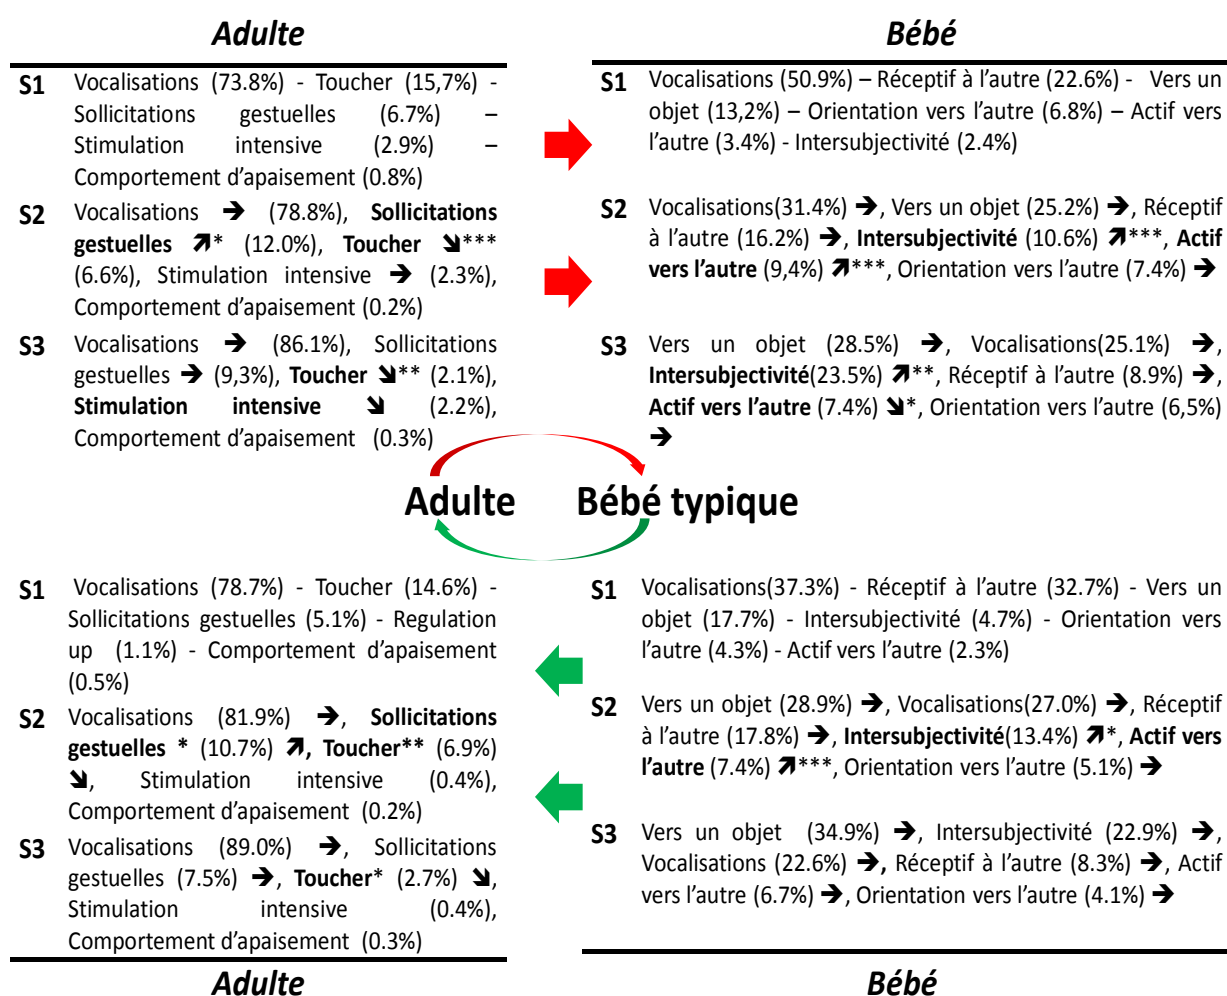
Adulte

S1 Vocalisations (73.8%) - Toucher (15,7%) - Sollicitations gestuelles (6.7%) – Stimulation intensive (2.9%) – Comportement d'apaisement (0.8%)

S2 Vocalisations ➔ (78.8%), Sollicitations gestuelles ➚* (12.0%), Toucher ➘*** (6.6%), Stimulation intensive ➔ (2.3%), Comportement d'apaisement (0.2%)

S3 Vocalisations ➔ (86.1%), Sollicitations gestuelles ➔ (9,3%), Toucher ➘** (2.1%), Stimulation intensive ➘ (2.2%), Comportement d'apaisement (0.3%)

Bébé

S1 Vocalisations (50.9%) – Réceptif à l'autre (22.6%) - Vers un objet (13,2%) – Orientation vers l'autre (6.8%) – Actif vers l'autre (3.4%) - Intersubjectivité (2.4%)

S2 Vocalisations(31.4%) ➔, Vers un objet (25.2%) ➔, Réceptif à l'autre (16.2%) ➔, Intersubjectivité (10.6%) ➚***, Actif vers l'autre (9,4%) ➚***, Orientation vers l'autre (7.4%) ➔

S3 Vers un objet (28.5%) ➔, Vocalisations(25.1%) ➔, Intersubjectivité(23.5%) ➚**, Réceptif à l'autre (8.9%) ➔, Actif vers l'autre (7.4%) ➘*, Orientation vers l'autre (6,5%) ➔

Adulte Bébé typique

S1 Vocalisations (78.7%) - Toucher (14.6%) - Sollicitations gestuelles (5.1%) - Regulation up (1.1%) - Comportement d'apaisement (0.5%)

S2 Vocalisations (81.9%) ➔, Sollicitations gestuelles * (10.7%) ➚, Toucher** (6.9%) ➘, Stimulation intensive (0.4%), Comportement d'apaisement (0.2%)

S3 Vocalisations (89.0%) ➔, Sollicitations gestuelles (7.5%) ➔, Toucher* (2.7%) ➘, Stimulation intensive (0.4%), Comportement d'apaisement (0.3%)

S1 Vocalisations(37.3%) - Réceptif à l'autre (32.7%) - Vers un objet (17.7%) - Intersubjectivité (4.7%) - Orientation vers l'autre (4.3%) - Actif vers l'autre (2.3%)

S2 Vers un objet (28.9%) ➔, Vocalisations(27.0%) ➔, Réceptif à l'autre (17.8%) ➔, Intersubjectivité(13.4%) ➚*, Actif vers l'autre (7.4%) ➚***, Orientation vers l'autre (5.1%) ➔

S3 Vers un objet (34.9%) ➔, Intersubjectivité (22.9%) ➔, Vocalisations (22.6%) ➔, Réceptif à l'autre (8.3%) ➔, Actif vers l'autre (6.7%) ➔, Orientation vers l'autre (4.1%) ➔

Adulte

Bébé